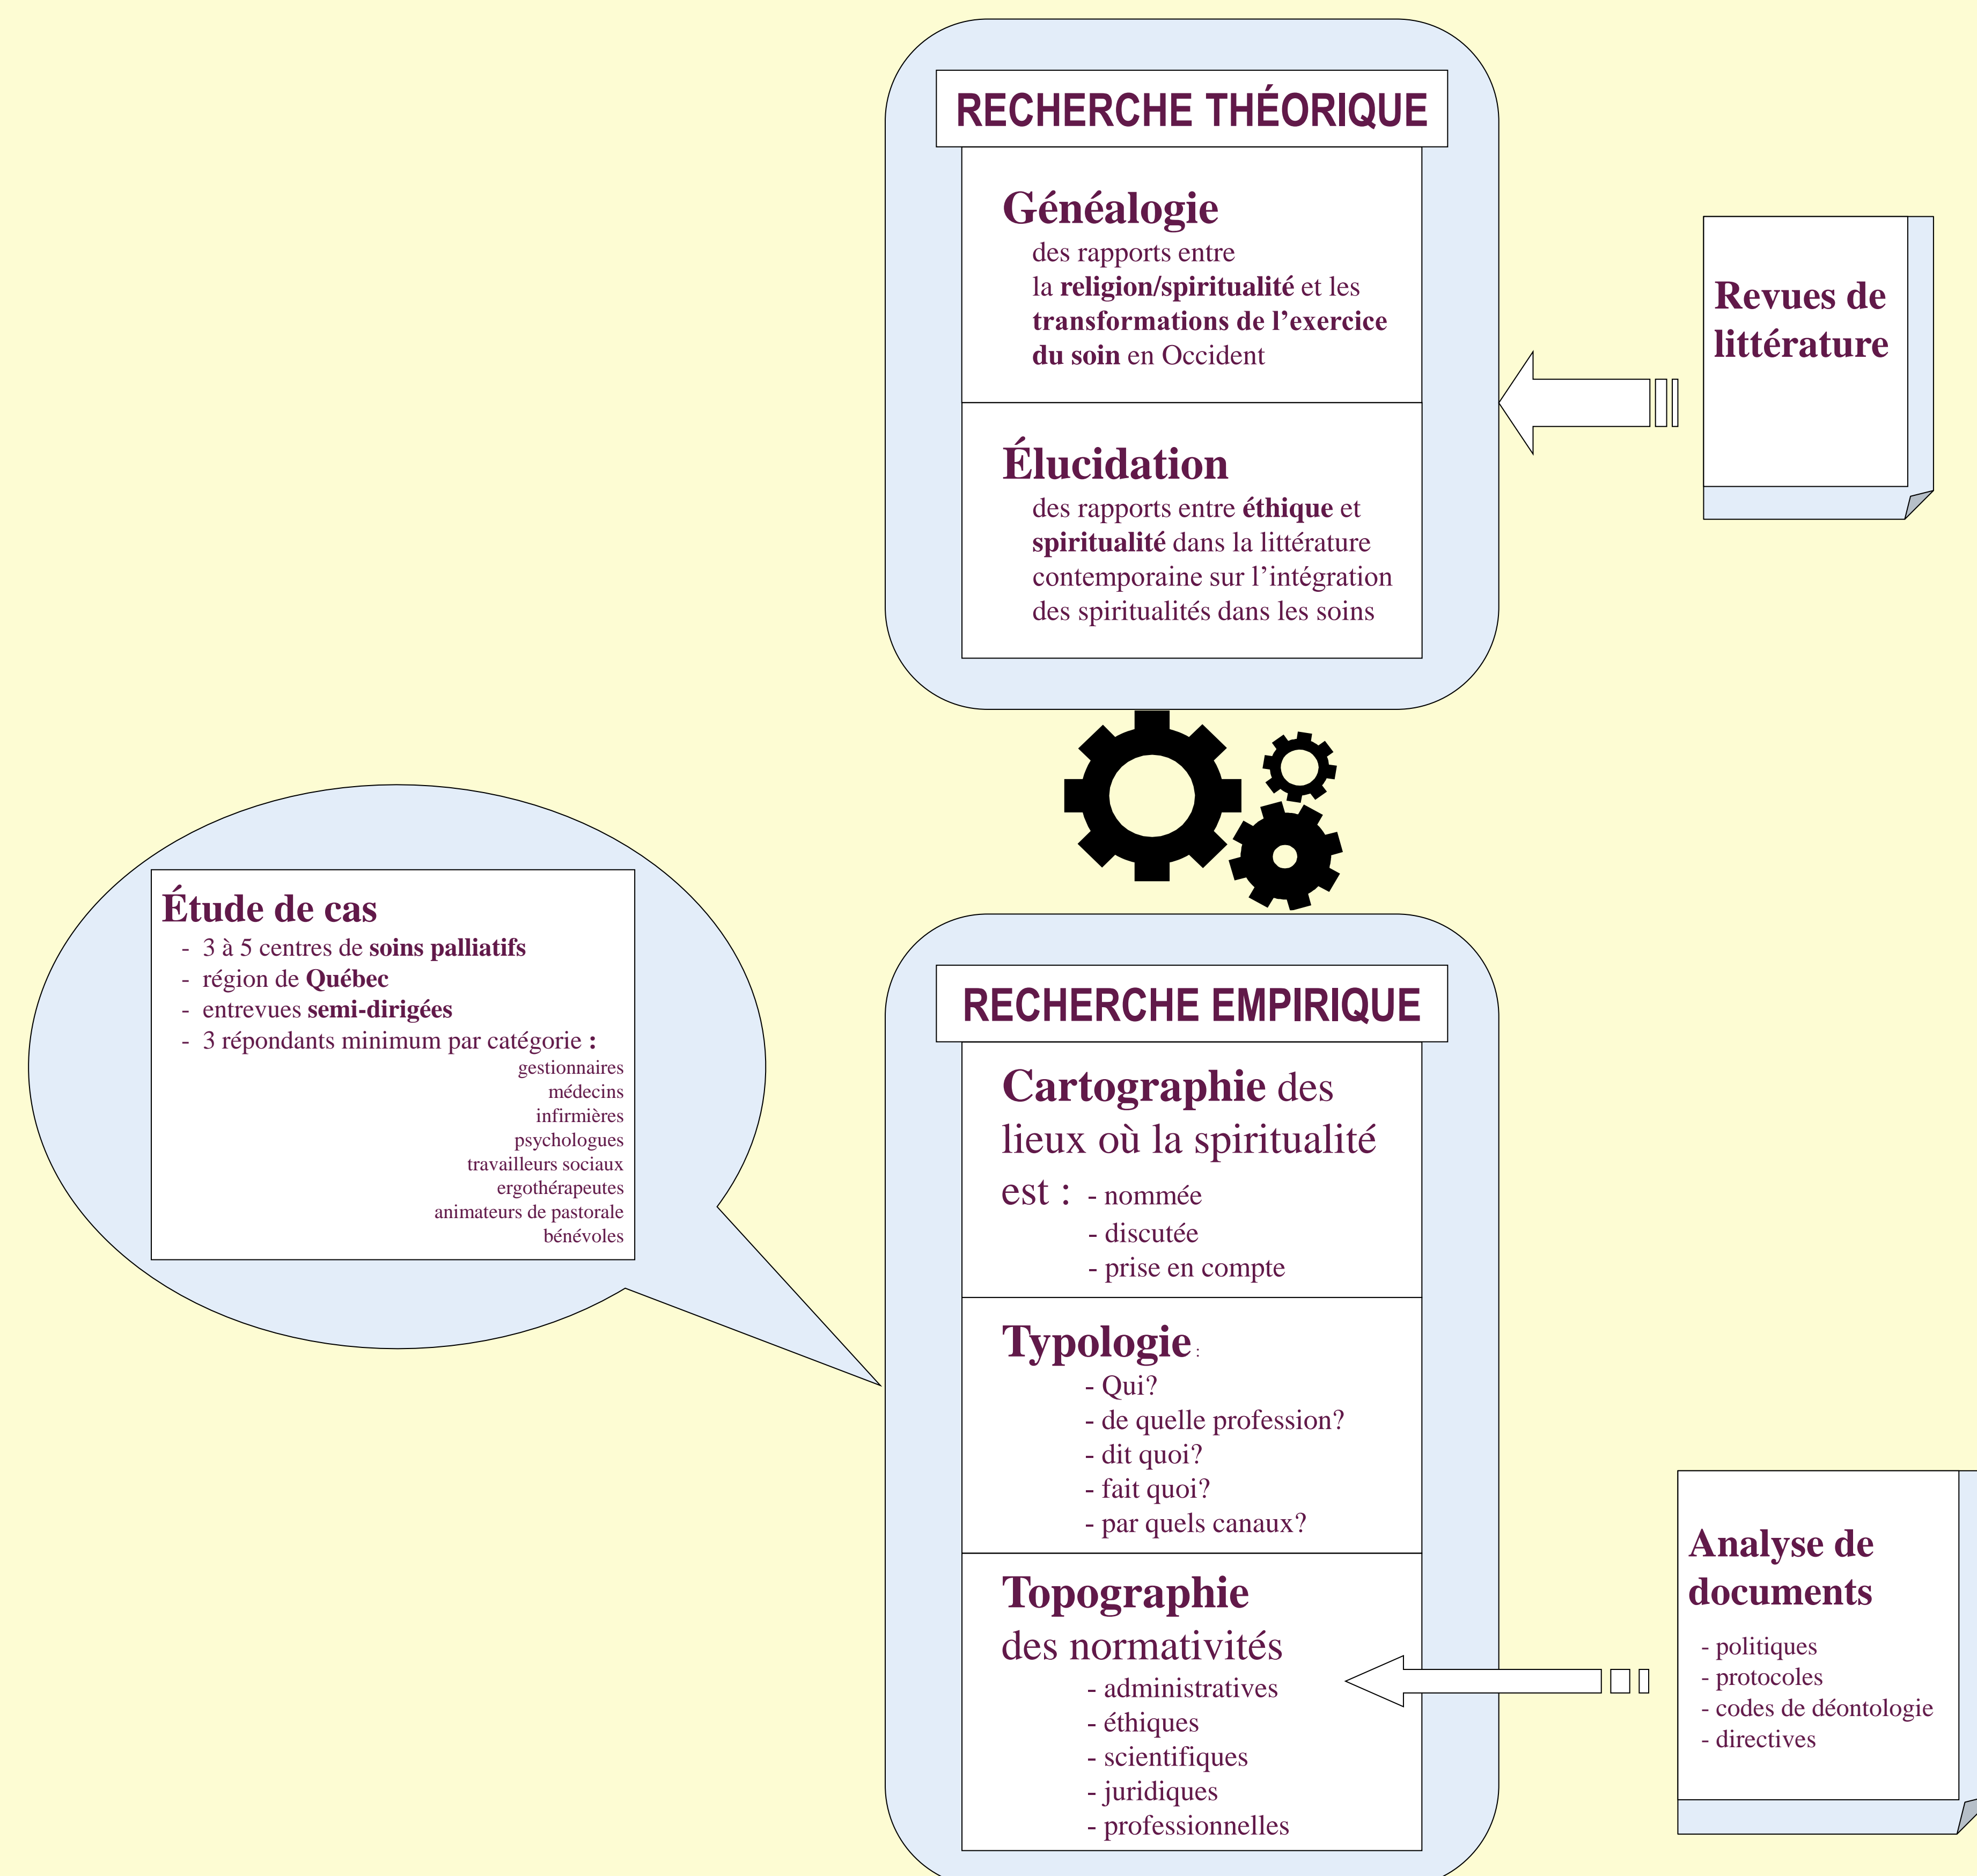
RECHERCHE THÉORIQUE

Généalogie
des rapports entre la religion/spiritualité et les transformations de l'exercice du soin en Occident

Élucidation
des rapports entre éthique et spiritualité dans la littérature contemporaine sur l'intégration des spiritualités dans les soins

Revues de littérature

Étude de cas
- 3 à 5 centres de soins palliatifs
- région de Québec
- entrevues semi-dirigées
- 3 répondants minimum par catégorie :
gestionnaires
médecins
infirmières
psychologues
travailleurs sociaux
ergothérapeutes
animateurs de pastorale
bénévoles

RECHERCHE EMPIRIQUE

Cartographie des lieux où la spiritualité est : - nommée
- discutée
- prise en compte

Typologie :
- Qui?
- de quelle profession?
- dit quoi?
- fait quoi?
- par quels canaux?

Topographie
des normativités
- administratives
- éthiques
- scientifiques
- juridiques
- professionnelles

Analyse de documents
- politiques
- protocoles
- codes de déontologie
- directives